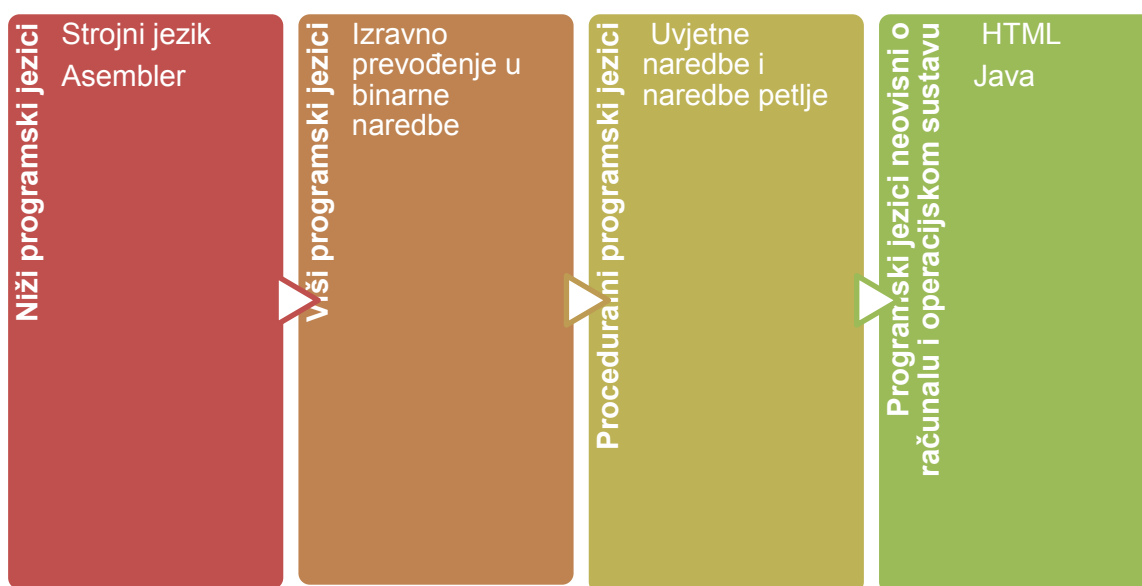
Niži programski jezici
Strojni jezik
Asembler

Viši programski jezici
Izravno prevođenje u binarne naredbe

Proceduralni programski jezici
Uvjetne naredbe i naredbe petlje

Programski jezici neovisni o računalu i operacijskom sustavu
HTML
Java